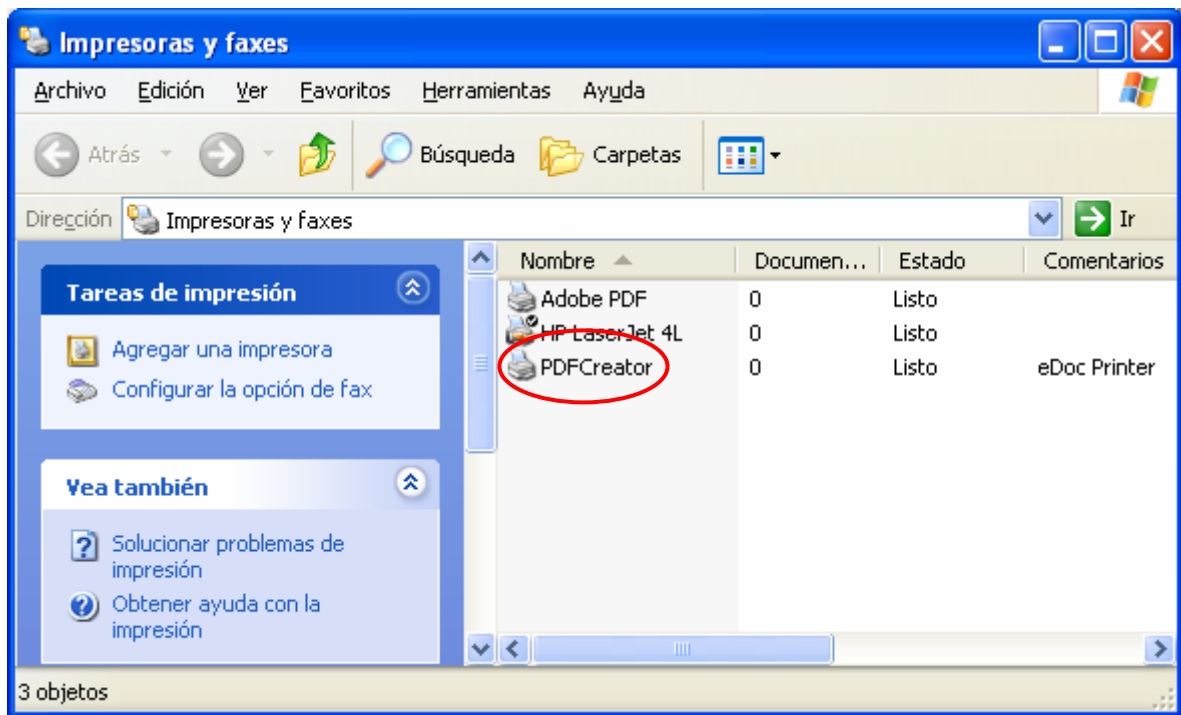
Impresoras y faxes

Archivo Edición Ver Favoritos Herramientas Ayuda

Atrás Búsqueda Carpetas

Dirección Impresoras y faxes Ir

Tareas de impresión

Agregar una impresora
Configurar la opción de fax

Vea también

Solucionar problemas de impresión
Obtener ayuda con la impresión

| Nombre | Documen... | Estado | Comentarios |
|---|---|---|---|
| Adobe PDF | 0 | Listo | |
| HP LaserJet 4L | 0 | Listo | |
| PDFCreator | 0 | Listo | eDoc Printer |

3 objetos